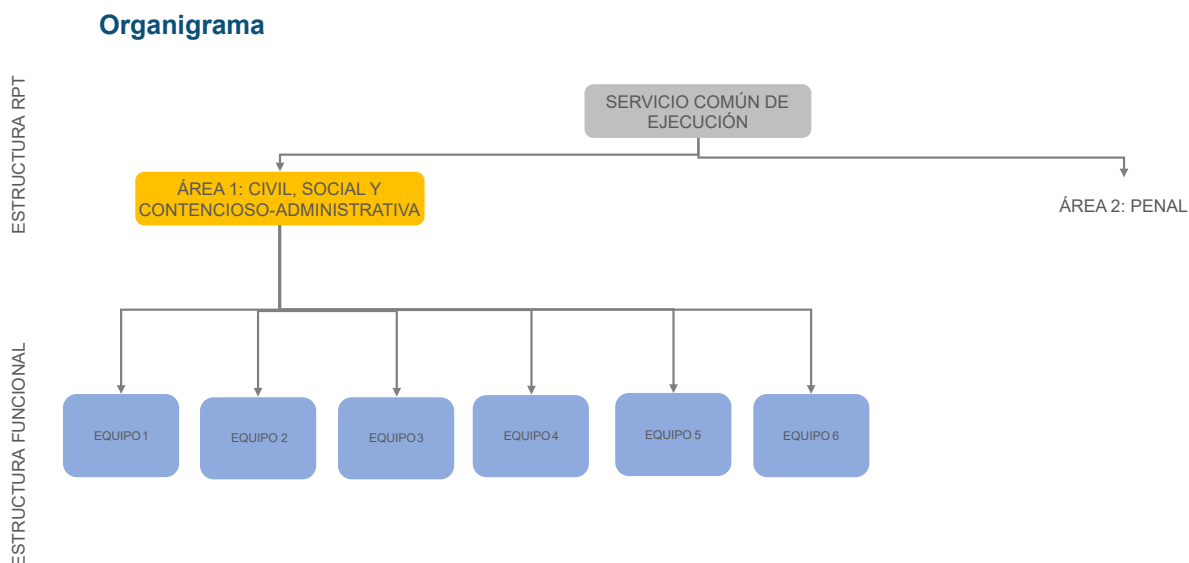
Organigrama

ESTRUCTURA RPT

SERVICIO COMÚN DE EJECUCIÓN

ÁREA 1: CIVIL, SOCIAL Y CONTENCIOSO-ADMINISTRATIVA

ÁREA 2: PENAL

ESTRUCTURA FUNCIONAL

EQUIPO 1

EQUIPO 2

EQUIPO 3

EQUIPO 4

EQUIPO 5

EQUIPO 6